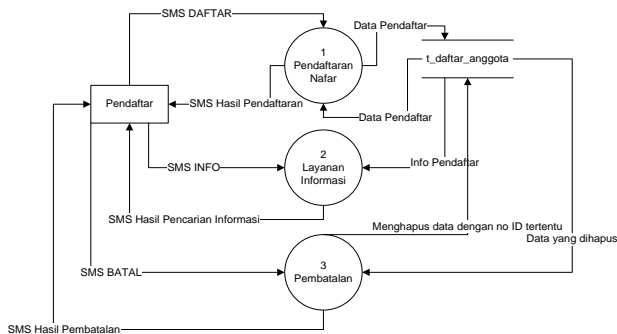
SMS DAFTAR

Data Pendaftar

1
Pendaftaran
Nafar

t_daftar_anggota

Pendaftar

SMS Hasil Pendaftaran

Data Pendaftar

SMS INFO

2
Layanan
Informasi

Info Pendaftar

SMS Hasil Pencarian Informasi

Menghapus data dengan no ID tertentu

Data yang dihapus

SMS BATAL

3
Pembatalan

SMS Hasil Pembatalan